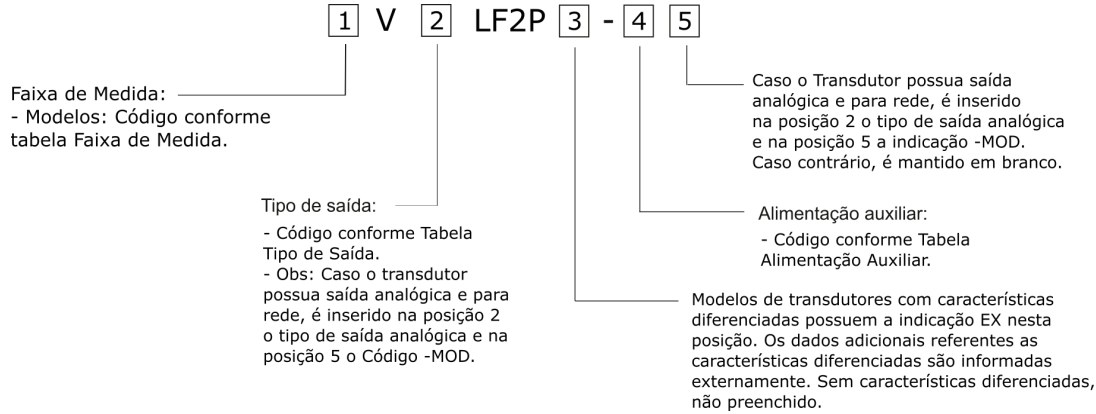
1 V 2 LF2P 3 - 4 5

Faixa de Medida:
- Modelos: Código conforme tabela Faixa de Medida.

Caso o Transdutor possua saída analógica e para rede, é inserido na posição 2 o tipo de saída analógica e na posição 5 a indicação -MOD. Caso contrário, é mantido em branco.

Tipo de saída:
- Código conforme Tabela Tipo de Saída.
- Obs: Caso o transdutor possua saída analógica e para rede, é inserido na posição 2 o tipo de saída analógica e na posição 5 o Código -MOD.

Alimentação auxiliar:
- Código conforme Tabela Alimentação Auxiliar.

Modelos de transdutores com características diferenciadas possuem a indicação EX nesta posição. Os dados adicionais referentes as características diferenciadas são informadas externamente. Sem características diferenciadas, não preenchido.